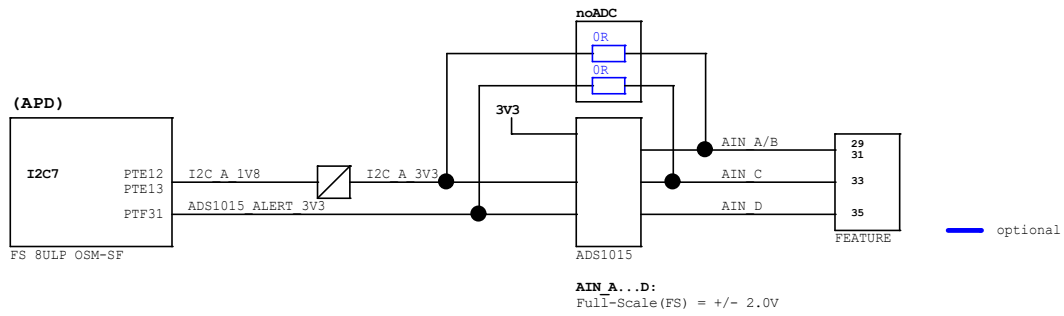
noADC

0R

0R

(APD)

3V3

I2C7

PTE12
PTE13

PTF31

I2C_A_1V8

I2C_A_3V3

ADS1015_ALERT_3V3

AIN_A/B

AIN_C

AIN_D

29
31

33

35

FS 8ULP OSM-SF

ADS1015

FEATURE

optional

AIN_A...D:
Full-Scale(FS) = +/- 2.0V